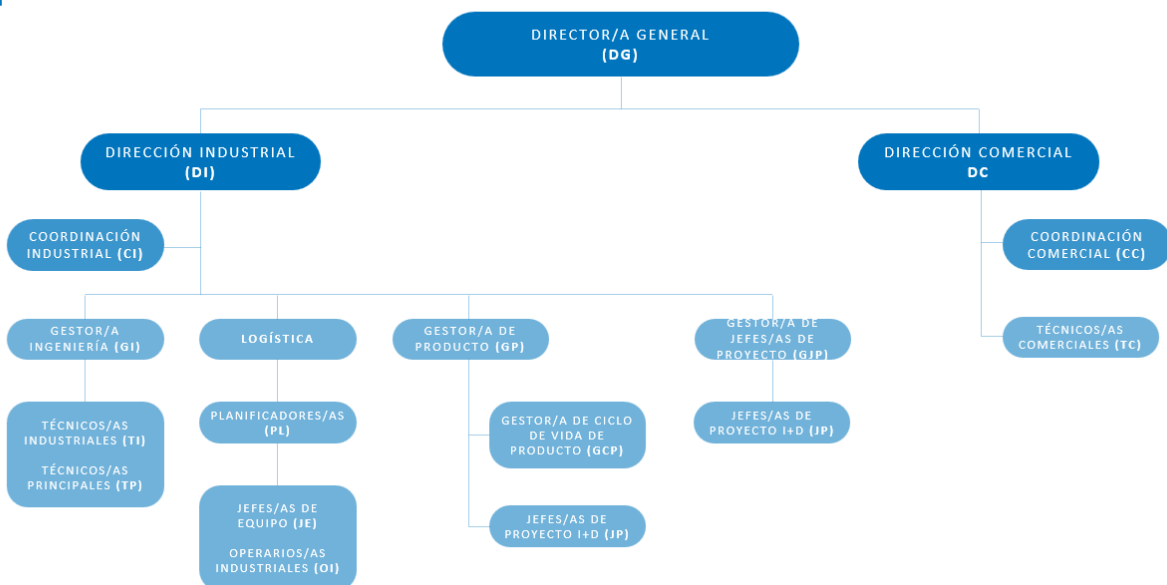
DIRECTOR/A GENERAL
(DG)

DIRECCIÓN INDUSTRIAL
(DI)

DIRECCIÓN COMERCIAL
DC

COORDINACIÓN INDUSTRIAL (CI)

COORDINACIÓN COMERCIAL (CC)

GESTOR/A INGENIERÍA (GI)

LOGÍSTICA

GESTOR/A DE PRODUCTO (GP)

GESTOR/A DE JEFES/AS DE PROYECTO (GJP)

TÉCNICOS/AS COMERCIALES (TC)

TÉCNICOS/AS INDUSTRIALES (TI)

TÉCNICOS/AS PRINCIPALES (TP)

PLANIFICADORES/AS (PL)

JEFES/AS DE EQUIPO (JE)

OPERARIOS/AS INDUSTRIALES (OI)

GESTOR/A DE CICLO DE VIDA DE PRODUCTO (GCP)

JEFES/AS DE PROYECTO I+D (JP)

JEFES/AS DE PROYECTO I+D (JP)